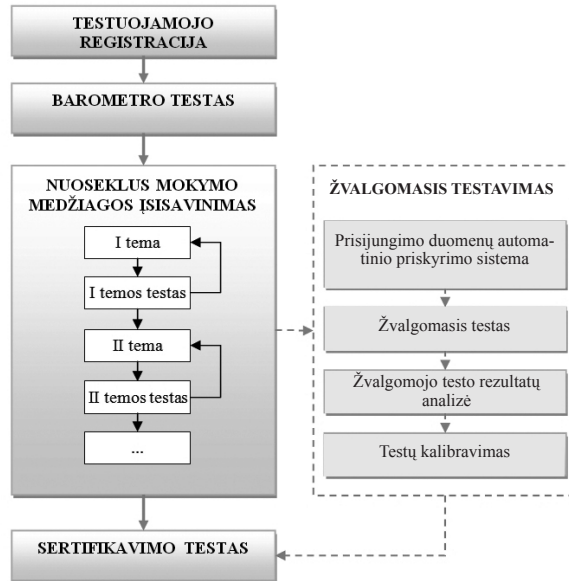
TESTUOJAMOJO REGISTRACIJA

BAROMETRO TESTAS

NUOSEKLUS MOKYMO MEDŽIAGOS ĮSISAVINIMAS

I tema

I temos testas

II tema

II temos testas

...

ŽVALGOMASIS TESTAVIMAS

Prisijungimo duomenų automatinio priskyrimo sistema

Žvalgomasis testas

Žvalgomojo testo rezultatų analizė

Testų kalibravimas

SERTIFIKAVIMO TESTAS